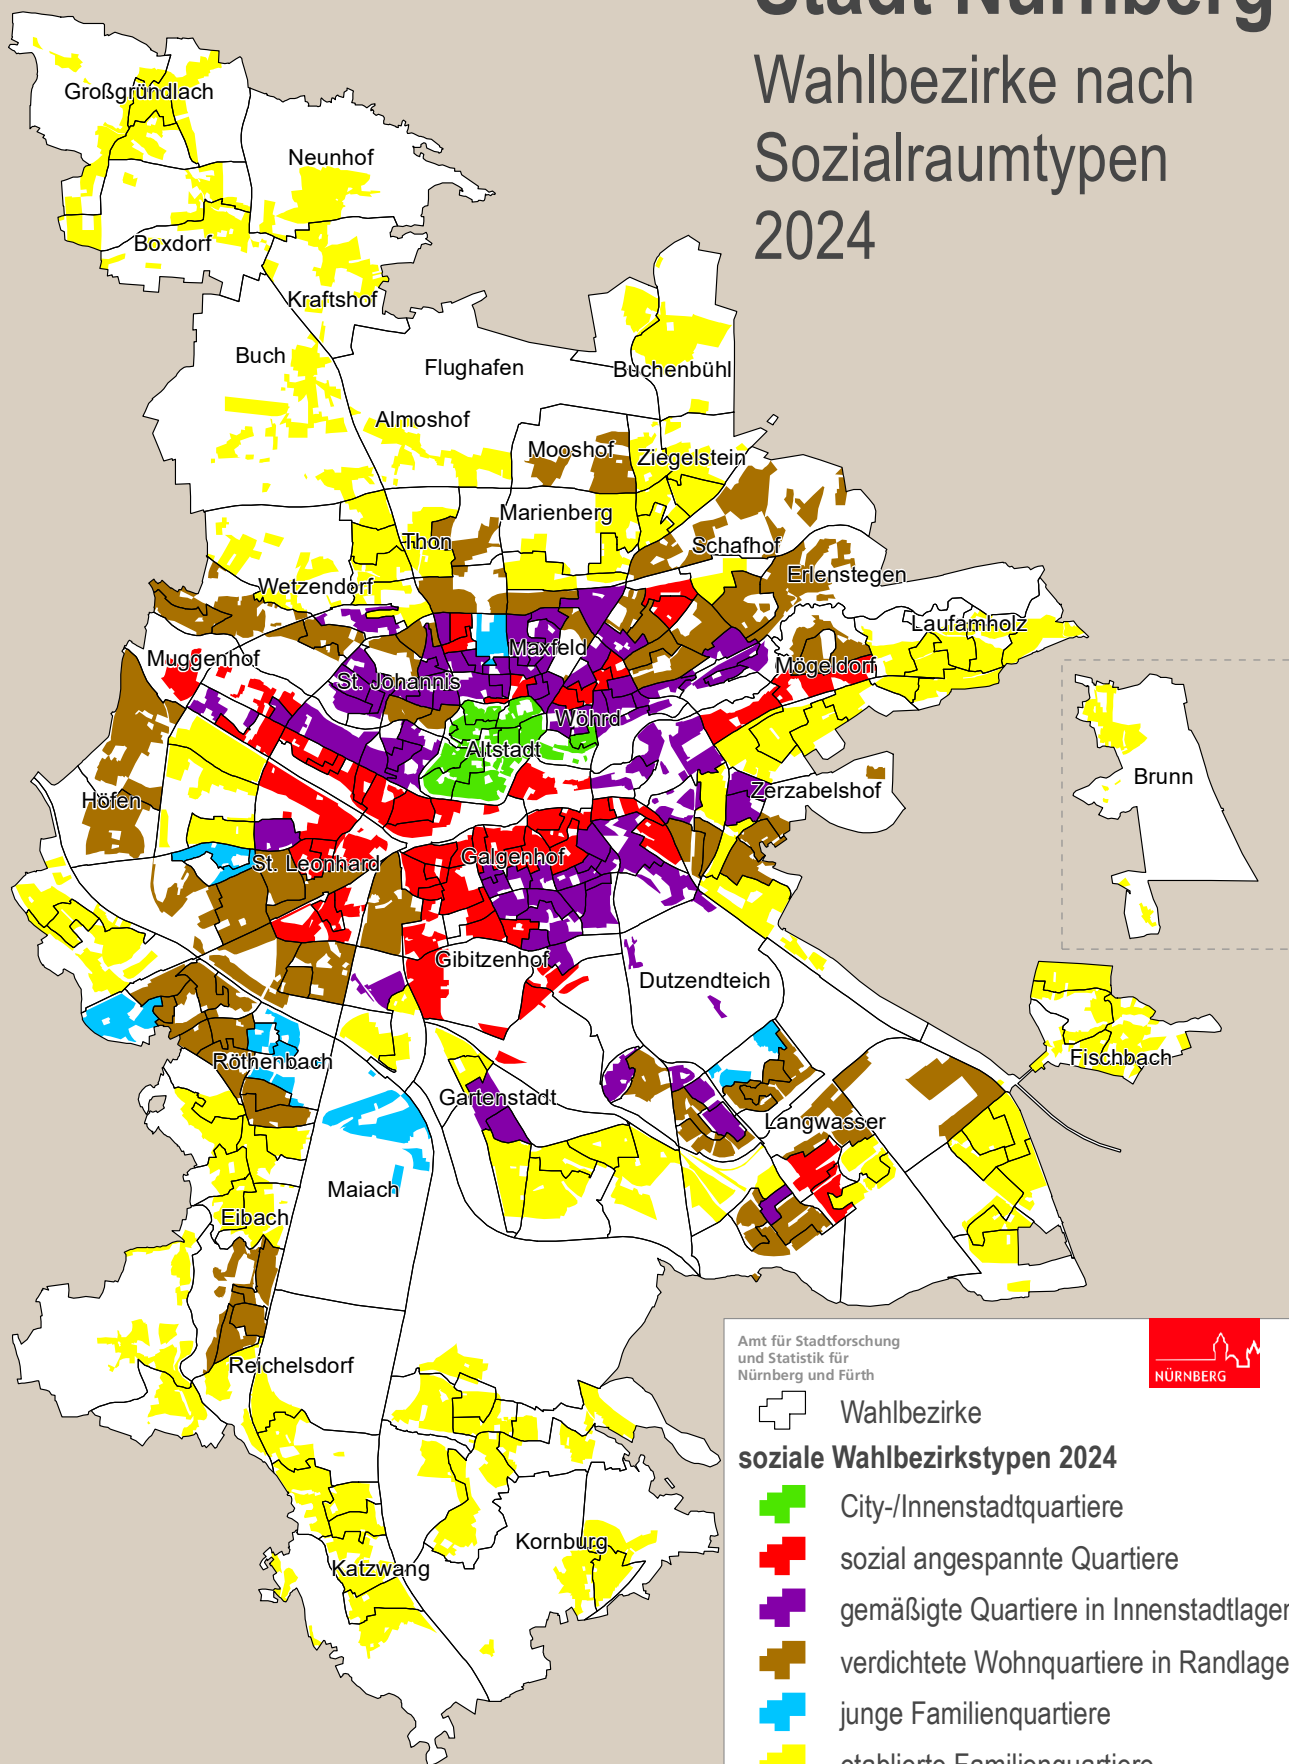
Stadt Nürnberg
Wahlbezirke nach Sozialraumtypen 2024

Großgründlach
Neunhof
Boxdorf
Kraftshof
Buch
Flughafen
Buchenbühl
Almoshof
Mooshof
Ziegelstein
Marienberg
Thon
Schafhof
Erlenstegen
Wetzendorf
Laufamholz
Maxfeld
Muggenhof
St. Johannis
Mögeldorf
Wöhrd
Altstadt
Brunn
Zerzabelshof
Höfen
St. Leonhard
Galgenhof
Gibitzenhof
Dutzendteich
Fischbach
Röthenbach
Gartenstadt
Langwasser
Maiach
Eibach
Reichelsdorf
Kornburg
Katzwang

Amt für Stadtforschung und Statistik für Nürnberg und Fürth
NÜRNBERG

Wahlbezirke
soziale Wahlbezirkstypen 2024
City-/Innenstadtquartiere
sozial angespannte Quartiere
gemäßigte Quartiere in Innenstadtlager
verdichtete Wohnquartiere in Randlage
junge Familienquartiere
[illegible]